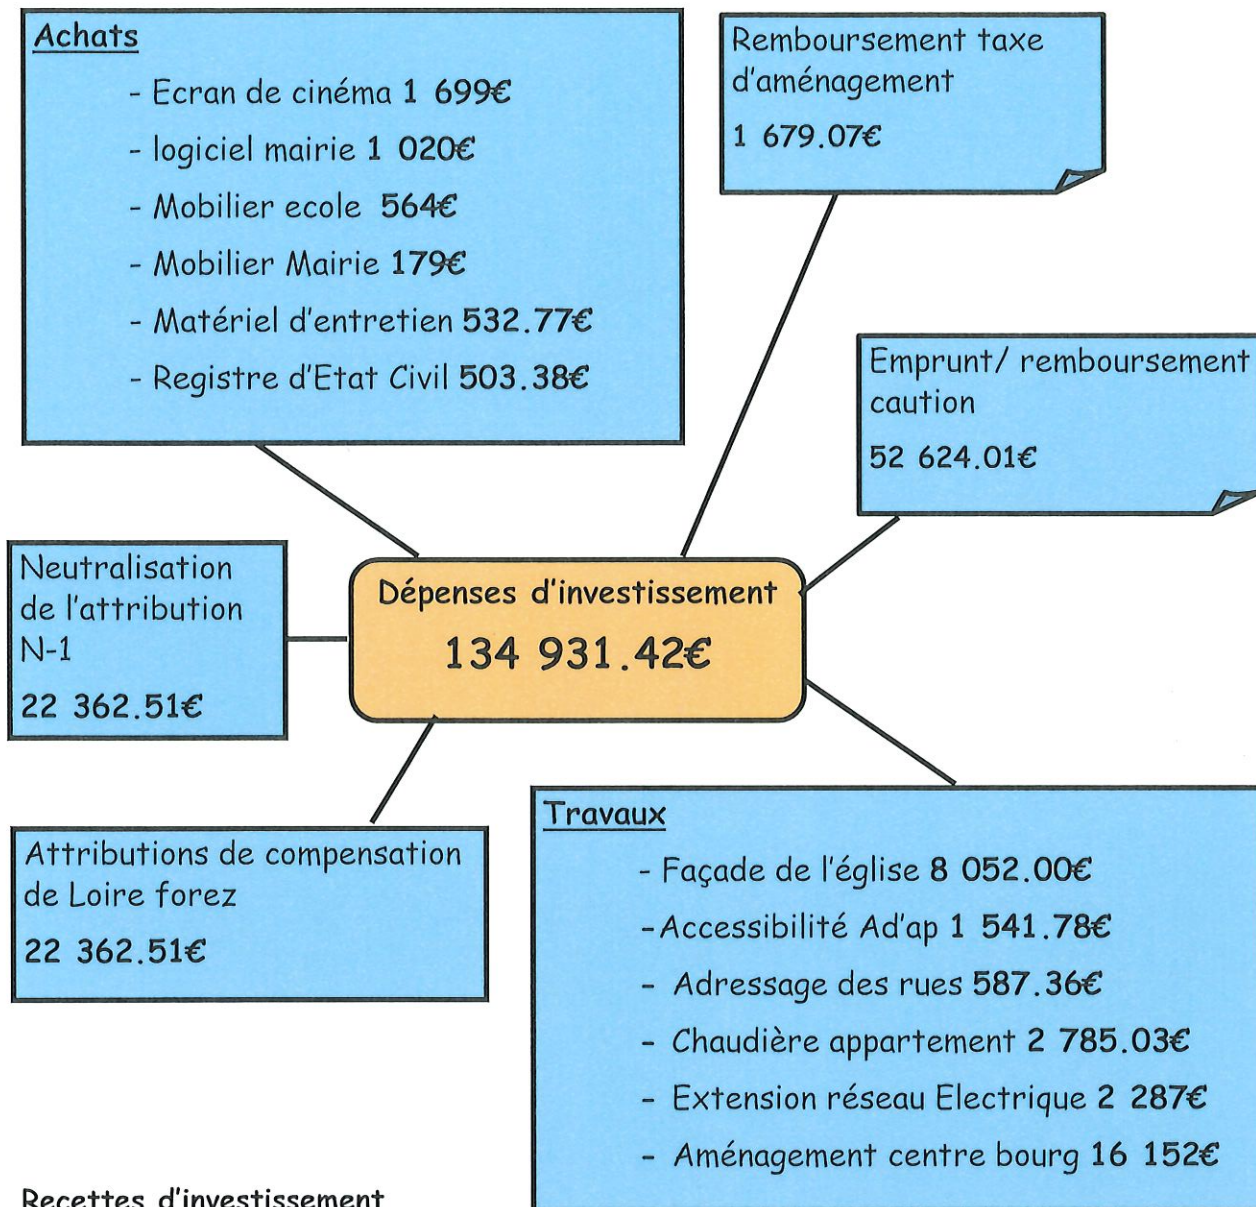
Achats

- Ecran de cinéma 1 699€
- logiciel mairie 1 020€
- Mobilier ecole 564€
- Mobilier Mairie 179€
- Matériel d'entretien 532.77€
- Registre d'Etat Civil 503.38€

Remboursement taxe d'aménagement

1 679.07€

Emprunt/ remboursement caution

52 624.01€

Neutralisation de l'attribution N-1

22 362.51€

Dépenses d'investissement

134 931.42€

Attributions de compensation de Loire forez

22 362.51€

Travaux

- Façade de l'église 8 052.00€
- Accessibilité Ad'ap 1 541.78€
- Adressage des rues 587.36€
- Chaudière appartement 2 785.03€
- Extension réseau Electrique 2 287€
- Aménagement centre bourg 16 152€

Recettes d'investissement